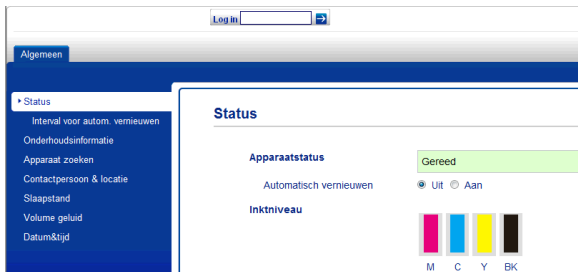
Log in

Algemeen

Status
Interval voor autom. vernieuwen
Onderhoudsinformatie
Apparaat zoeken
Contactpersoon & locatie
Slaapstand
Volume geluid
Datum&tijd

Status

Apparaatstatus
Gereed
Automatisch vernieuwen
Uit
Aan
Inktniveau
M
C
Y
BK